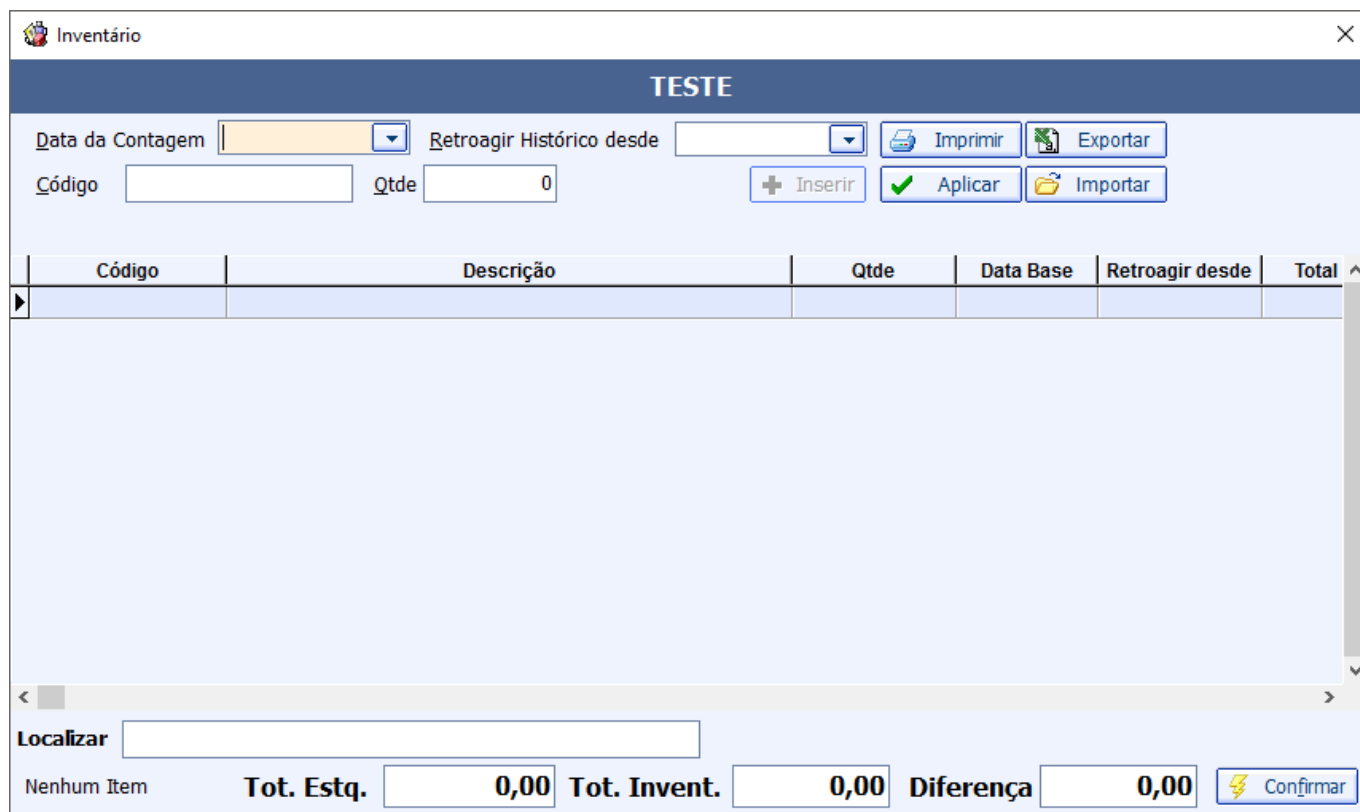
Inventário

TESTE

Data da Contagem
Retroagir Histórico desde
Imprimir
Exportar
Código
Qtde
0
Inserir
Aplicar
Importar

| Código | Descrição | Qtde | Data Base | Retroagir desde | Total |
|---|---|---|---|---|---|
| | | | | | |

Localizar

Nenhum Item
Tot. Estq.
0,00
Tot. Invent.
0,00
Diferença
0,00
Confirmar